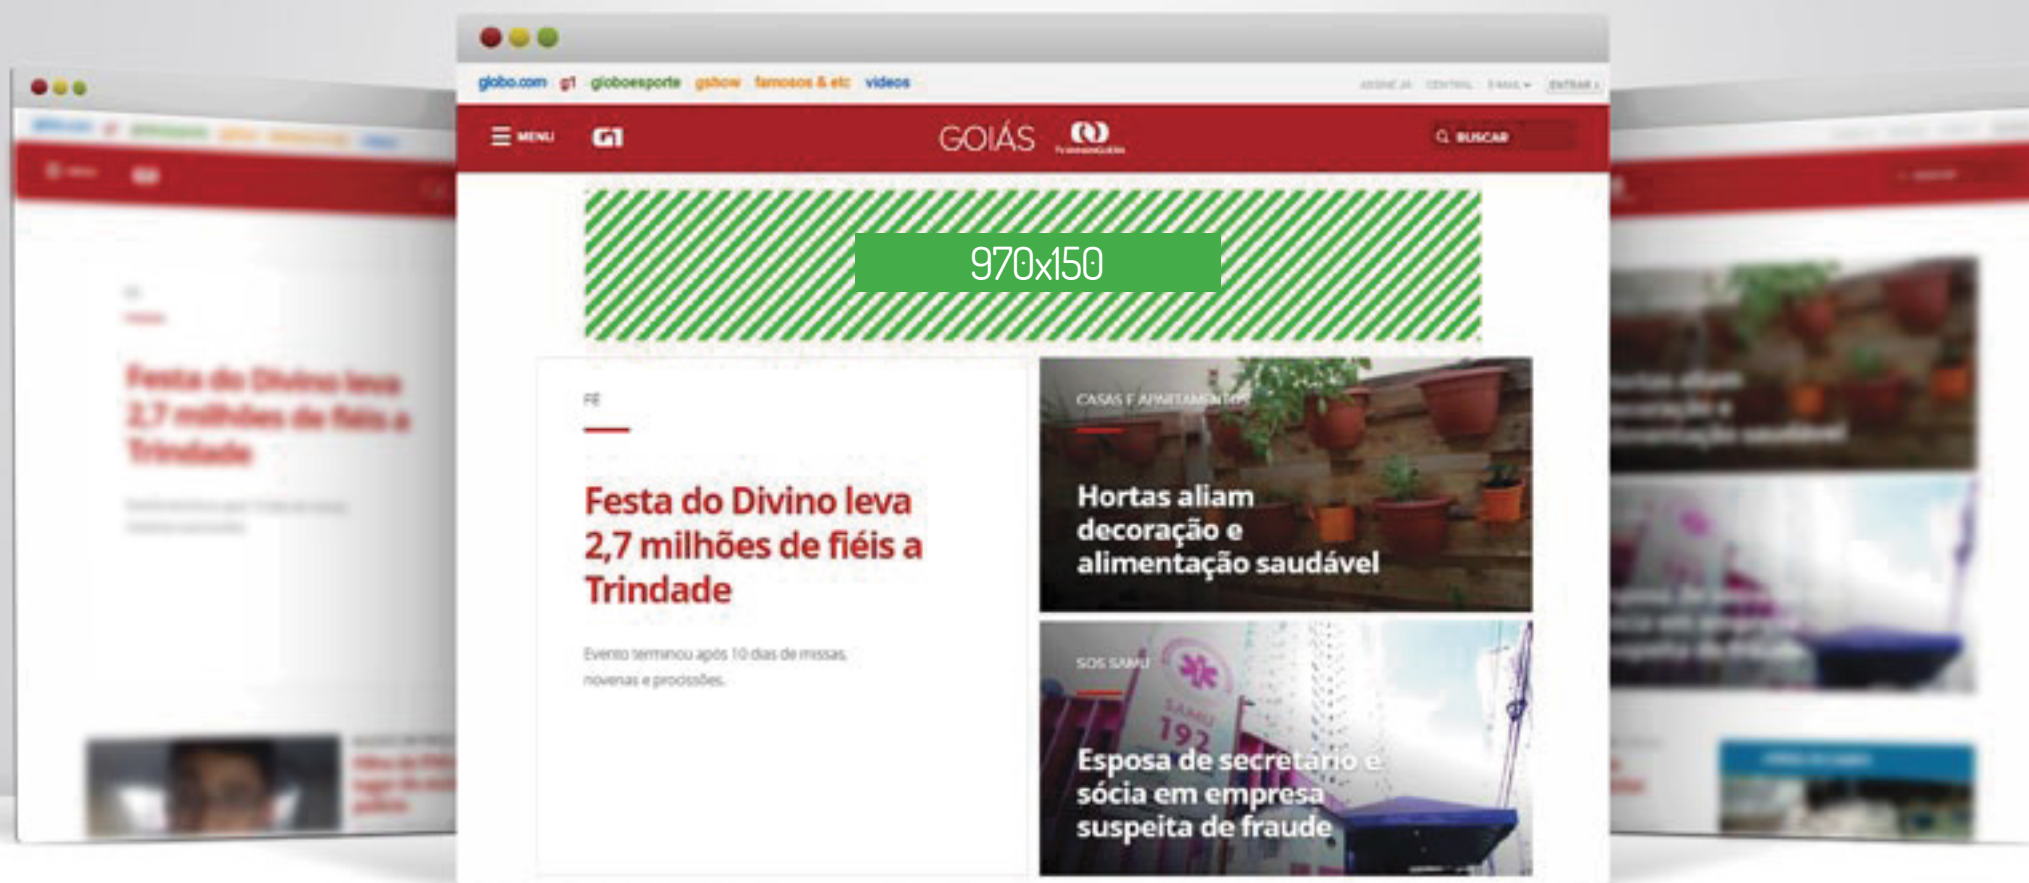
globo.com g1 globoesporte gshow famosos & etc vídeos

ASSINE JÁ CENTRAL E-MAIL ENTRAR

MENU G1 GOIÁS TV ANHANGUERA BUSCAR

970x150

FÉ

Festa do Divino leva 2,7 milhões de fiéis a Trindade

Evento terminou após 10 dias de missas, novenas e procissões.

CASAS E APARTAMENTOS

Hortas aliam decoração e alimentação saudável

SOS SAMU

Esposa de secretário e sócia em empresa suspeita de fraude